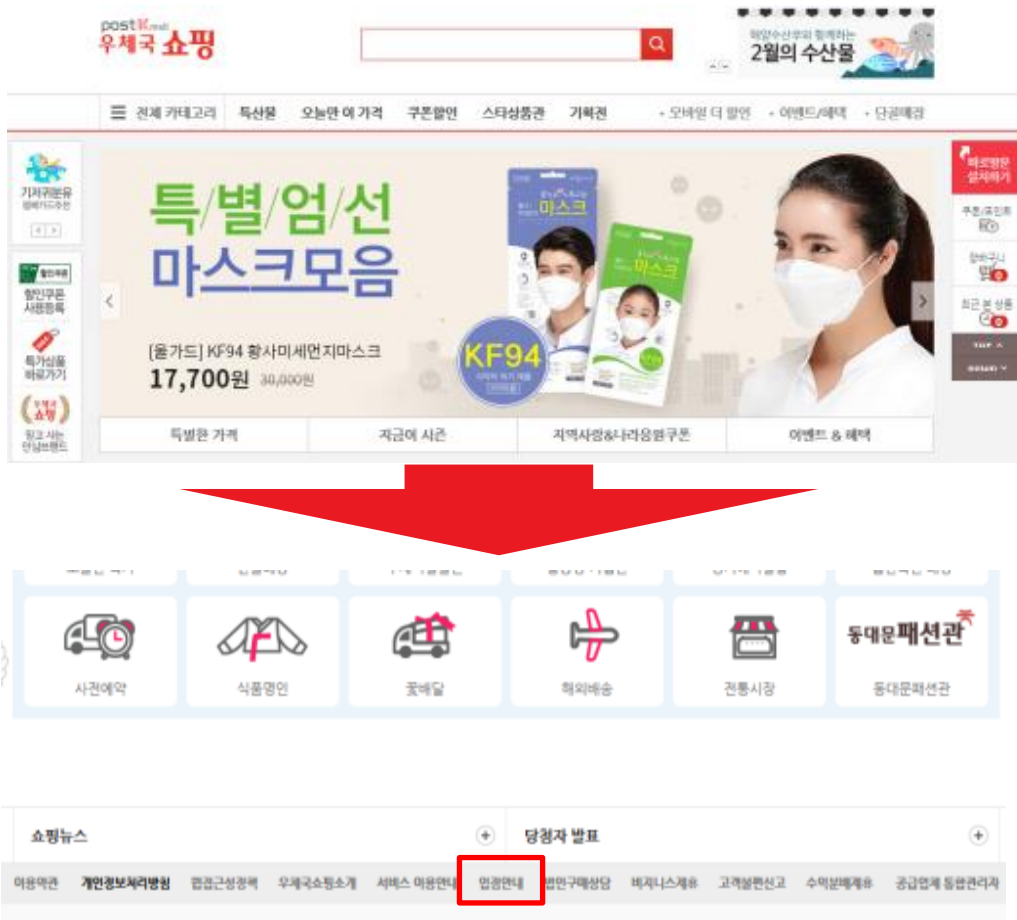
postKmall
우체국 쇼핑

해양수산부와 함께하는
2월의 수산물

☰ 전체 카테고리 | 특산물 | 오늘만 이 가격 | 쿠폰할인 | 스타상품관 | 기획전 | · 모바일 더 할인 | · 이벤트/혜택 | · 단골매장

기저귀분유
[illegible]

할인쿠폰
할인쿠폰 사용등록

특가상품 바로가기

우체국쇼핑
믿고 사는 안심브랜드

특/별/엄/선
마스크모음

마스크
마스크

KF94

[올가드] KF94 황사미세먼지마스크
17,700원 30,000원

바로방문 설치하기
쿠폰/포인트
장바구니
최근 본 상품
TOP
DOWN

특별한 가격 | 지금이 시즌 | 지역사랑&나라사랑쿠폰 | 이벤트 & 혜택

사전예약 | 식품명인 | 꽃배달 | 해외배송 | 전통시장 | 동대문패션관

동대문패션관

쇼핑뉴스
당첨자 발표

이용약관 | 개인정보처리방침 | 웹접근성정책 | 우체국쇼핑소개 | 서비스 이용안내 | 입점안내 | 법인구매상담 | 비지니스제휴 | 고객불편신고 | 수익분배계좌 | 공급업체 통합관리자